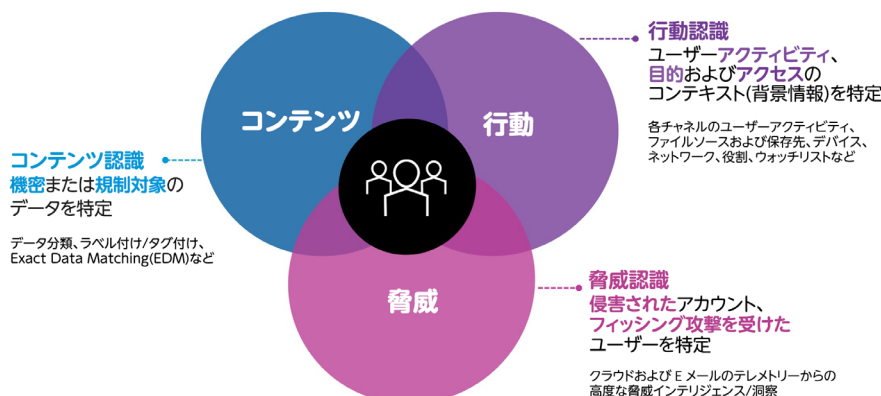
コンテンツ

行動

脅威

行動認識
ユーザーアクティビティ、目的およびアクセスのコンテキスト(背景情報)を特定

各チャネルのユーザーアクティビティ、ファイルソースおよび保存先、デバイス、ネットワーク、役割、ウォッチリストなど

コンテンツ認識
機密または規制対象のデータを特定

データ分類、ラベル付け/タグ付け、Exact Data Matching(EDM)など

脅威認識
侵害されたアカウント、フィッシング攻撃を受けたユーザーを特定

クラウドおよび E メールのテレメトリーからの高度な脅威インテリジェンス/洞察